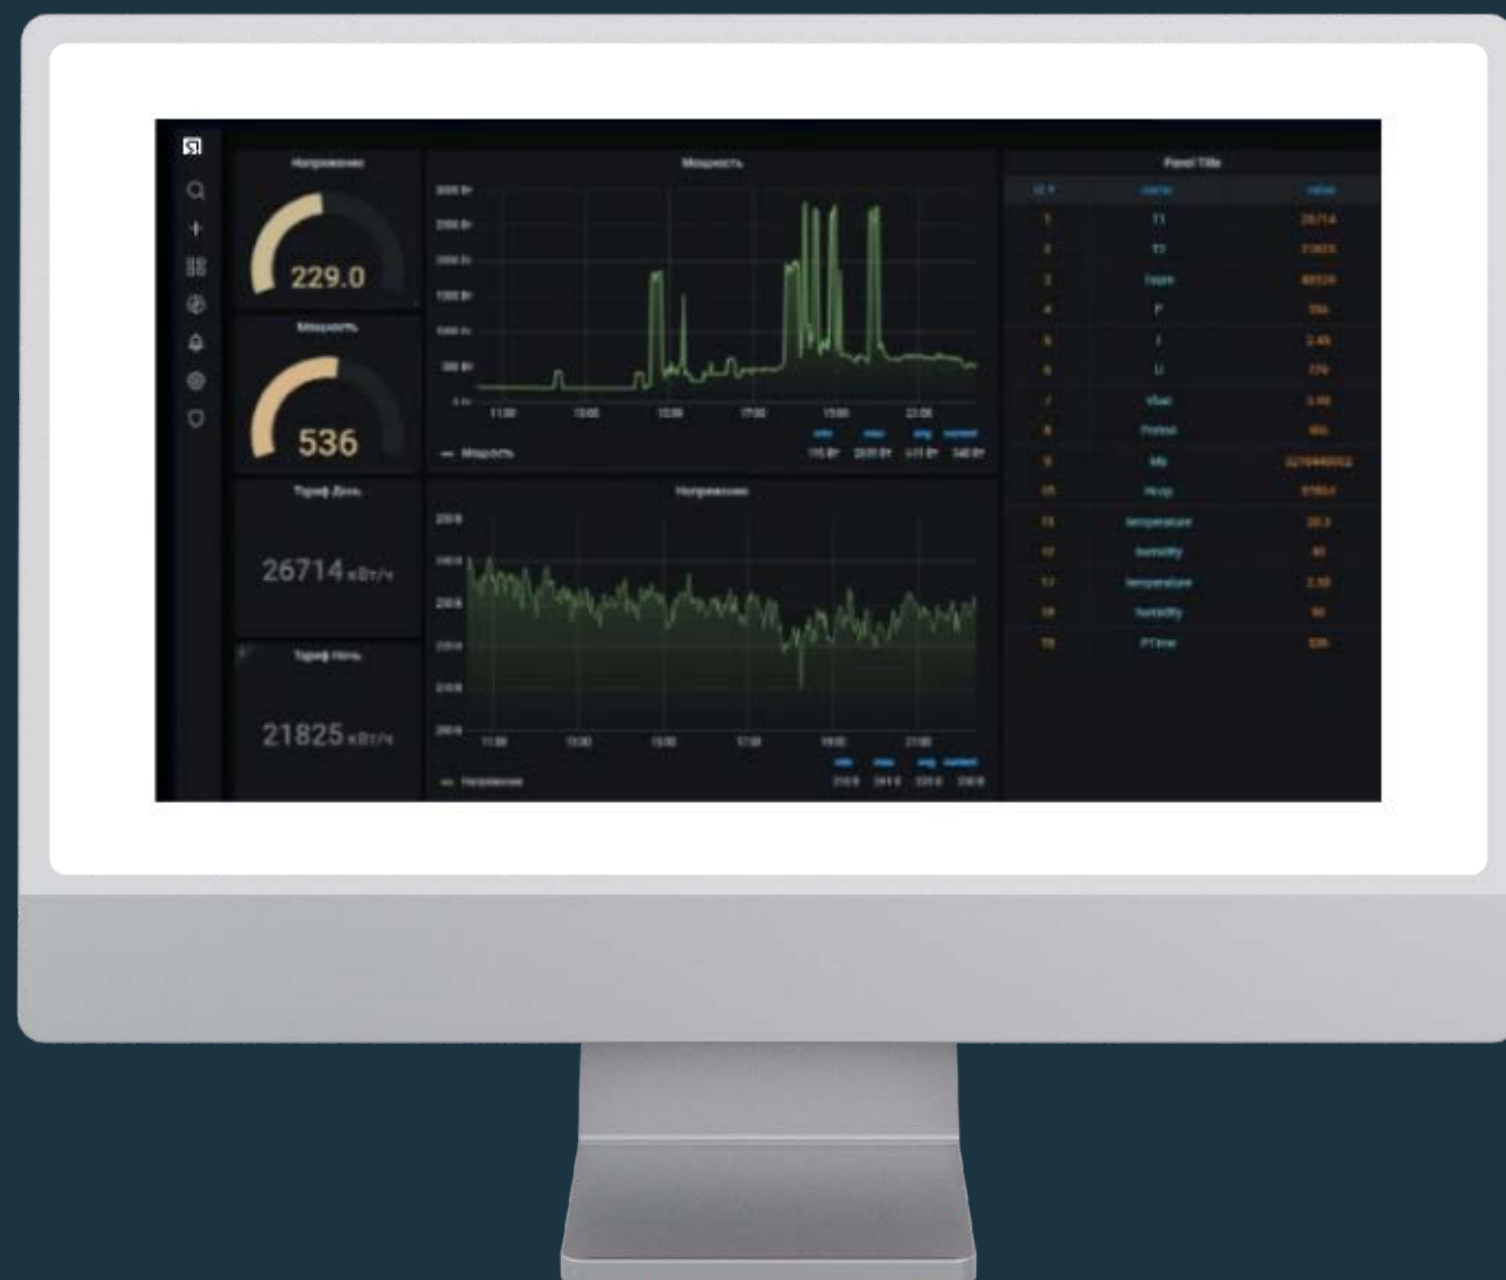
Напряжение

229.0

Мощность

536

Тариф День

26714 кВт/ч

Тариф Ночь

21825 кВт/ч

Мощность

3000 Вт
2500 Вт
2000 Вт
1500 Вт
1000 Вт
500 Вт
0 Вт

11:00 13:00 15:00 17:00 19:00 21:00

— Мощность

min max avg current
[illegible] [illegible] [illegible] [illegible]

Напряжение

250 В
240 В
230 В
220 В
210 В
200 В

11:00 13:00 15:00 17:00 19:00 21:00

— Напряжение

min max avg current
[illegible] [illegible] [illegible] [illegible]

Panel Title

| id | name | value |
|---|---|---|
| 1 | T1 | 26714 |
| 2 | T2 | 21825 |
| 3 | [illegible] | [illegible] |
| 4 | P | 536 |
| 5 | I | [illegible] |
| 6 | U | 229 |
| 7 | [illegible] | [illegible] |
| 8 | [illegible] | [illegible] |
| 9 | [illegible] | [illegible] |
| 10 | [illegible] | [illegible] |
| 11 | temperature | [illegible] |
| 12 | humidity | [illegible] |
| 13 | temperature | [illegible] |
| 14 | humidity | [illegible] |
| 15 | PTime | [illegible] |